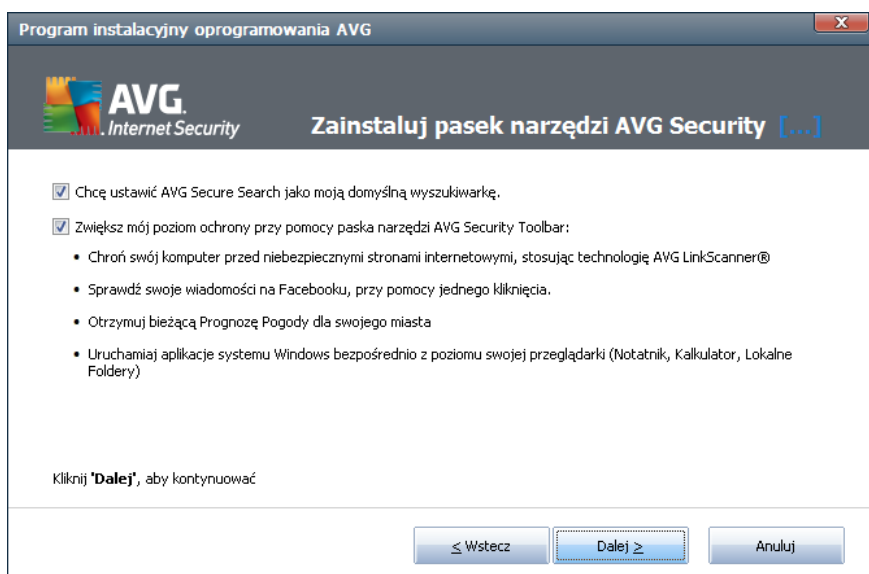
Program instalacyjny oprogramowania AVG

AVG. Internet Security

Zainstaluj pasek narzędzi AVG Security [...]

Chcę ustawić AVG Secure Search jako moją domyślną wyszukiwarkę.

Zwiększ mój poziom ochrony przy pomocy paska narzędzi AVG Security Toolbar:

• Chroń swój komputer przed niebezpiecznymi stronami internetowymi, stosując technologię AVG LinkScanner®

• Sprawdź swoje wiadomości na Facebooku, przy pomocy jednego kliknięcia.

• Otrzymuj bieżącą Prognozę Pogody dla swojego miasta

• Uruchamiaj aplikacje systemu Windows bezpośrednio z poziomu swojej przeglądarki (Notatnik, Kalkulator, Lokalne Foldery)

Kliknij **'Dalej'**, aby kontynuować

< Wstecz

Dalej >

Anuluj